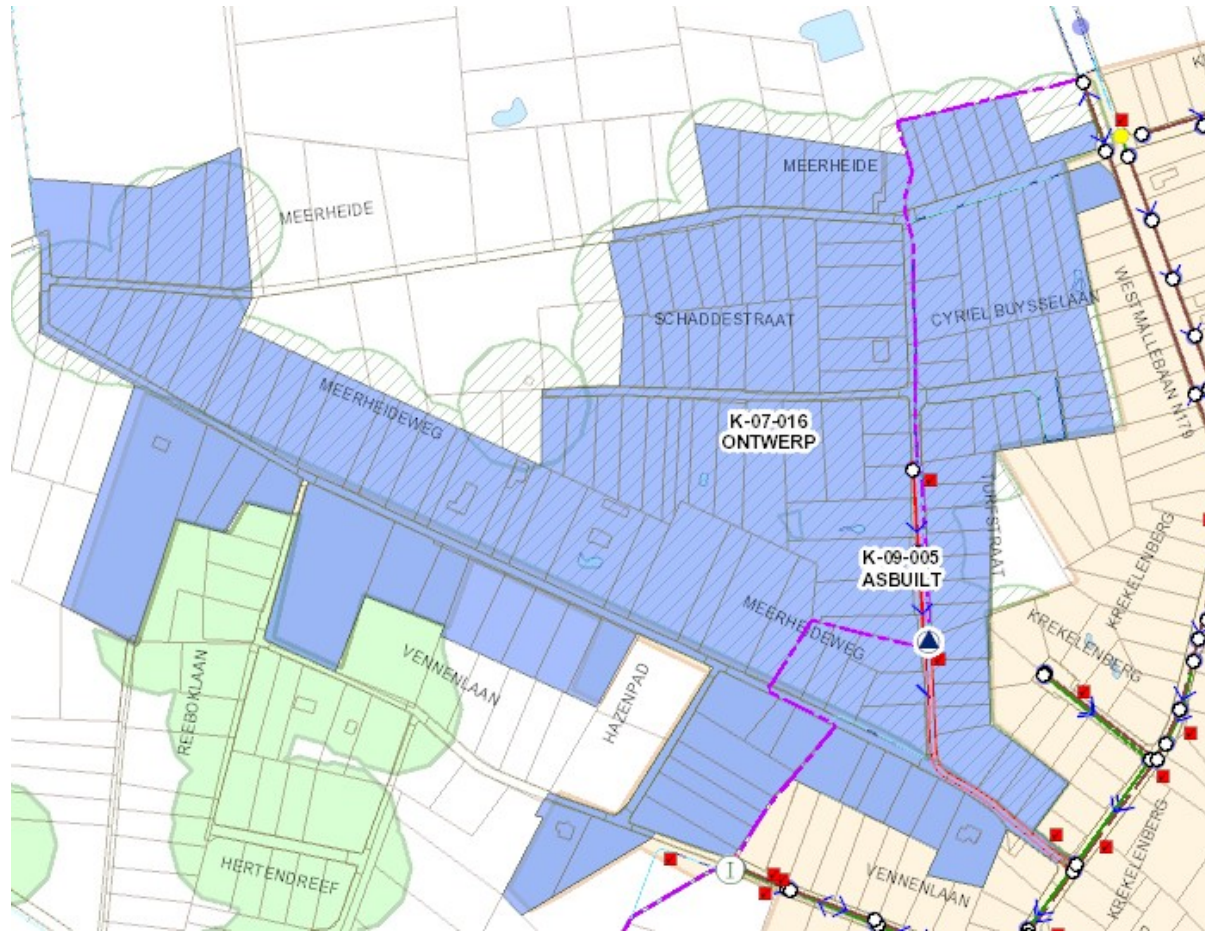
MEERHEIDE

MEERHEIDE

SCHADDESTRAAT

CYRIEL BUYSSELAAN

WESTMALLEBAAN N179

MEERHEIDEWEG

K-07-016
ONTWERP

TORFSTRAAT

K-09-005
ASBUILT

KREKELENBERG

KREKELENBERG

MEERHEIDEWEG

VENNENLAAN

HAZENPAD

REEBOKLAAN

KREKELENBERG

HERTENDREEF

VENNENLAAN

I